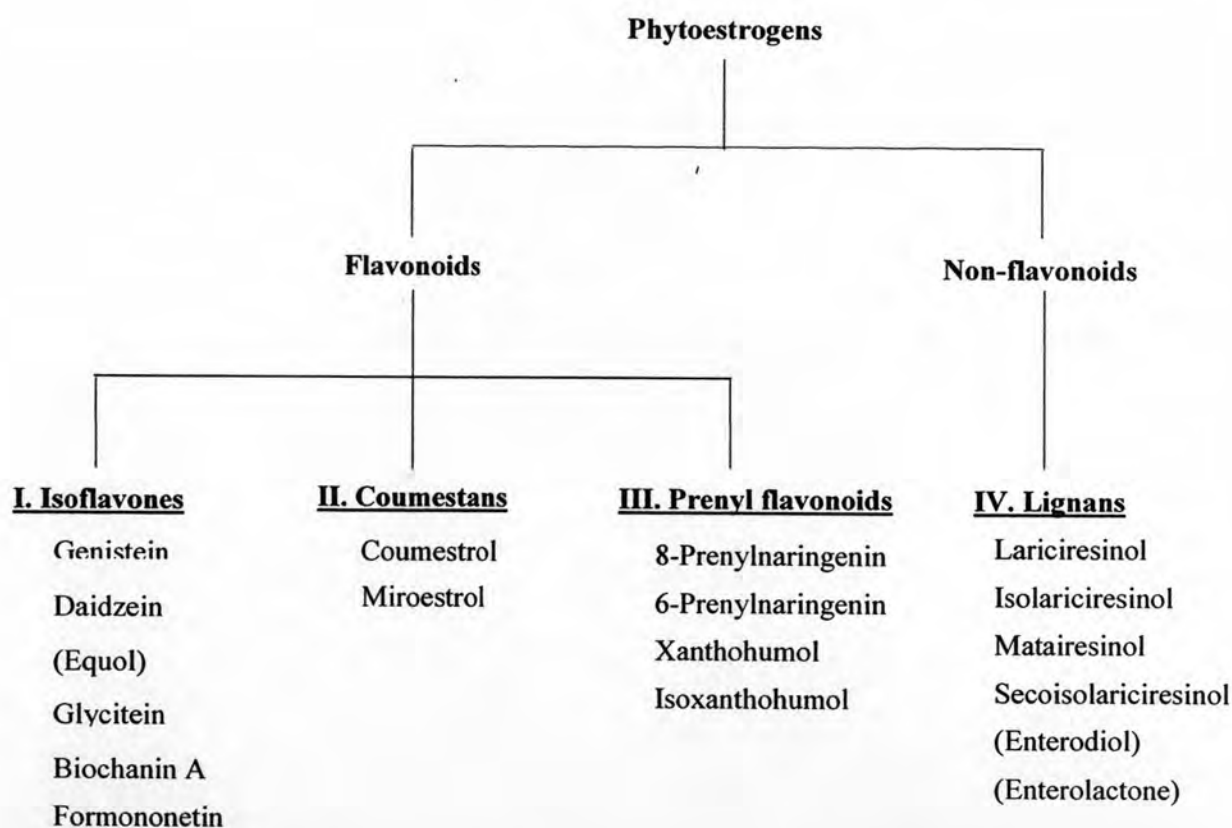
Phytoestrogens

Flavonoids

Non-flavonoids

I. Isoflavones
Genistein
Daidzein
(Equol)
Glycitein
Biochanin A
Formononetin

II. Coumestans
Coumestrol
Miroestrol

III. Prenyl flavonoids
8-Prenylnaringenin
6-Prenylnaringenin
Xanthohumol
Isoxanthohumol

IV. Lignans
Lariciresinol
Isolariciresinol
Matairesinol
Secoisolariciresinol
(Enterodiol)
(Enterolactone)